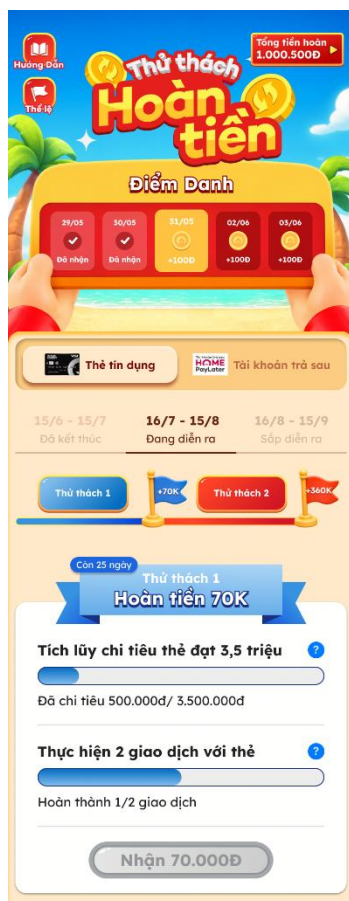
Hướng Dẫn

Thể lệ

Tổng tiền hoàn 1.000.500Đ

Thử thách Hoàn tiền

Điểm Danh

29/05 Đã nhận

30/05 Đã nhận

31/05 +100Đ

02/06 +100Đ

03/06 +100Đ

Thẻ tín dụng

HOME PayLater Tài khoản trả sau

15/6 - 15/7 Đã kết thúc

16/7 - 15/8 Đang diễn ra

16/8 - 15/9 Sắp diễn ra

Thử thách 1 +70K

Thử thách 2 +360K

Còn 25 ngày

Thử thách 1 Hoàn tiền 70K

Tích lũy chi tiêu thẻ đạt 3,5 triệu

Đã chi tiêu 500.000đ/ 3.500.000đ

Thực hiện 2 giao dịch với thẻ

Hoàn thành 1/2 giao dịch

Nhận 70.000Đ